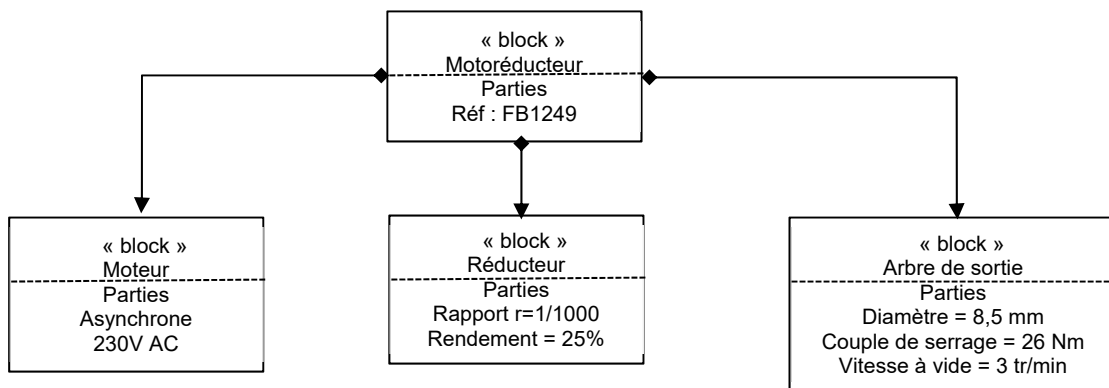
« block »
Motoréducteur
Parties
Réf : FB1249

« block »
Moteur
Parties
Asynchrone
230V AC

« block »
Réducteur
Parties
Rapport r=1/1000
Rendement = 25%

« block »
Arbre de sortie
Parties
Diamètre = 8,5 mm
Couple de serrage = 26 Nm
Vitesse à vide = 3 tr/min